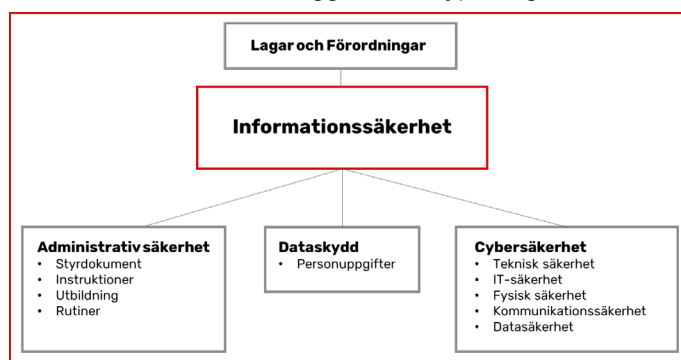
Lagar och Förordningar

Informationssäkerhet

Administrativ säkerhet
• Styrdokument
• Instruktioner
• Utbildning
• Rutiner

Dataskydd
• Personuppgifter

Cybersäkerhet
• Teknisk säkerhet
• IT-säkerhet
• Fysisk säkerhet
• Kommunikationssäkerhet
• Datasäkerhet